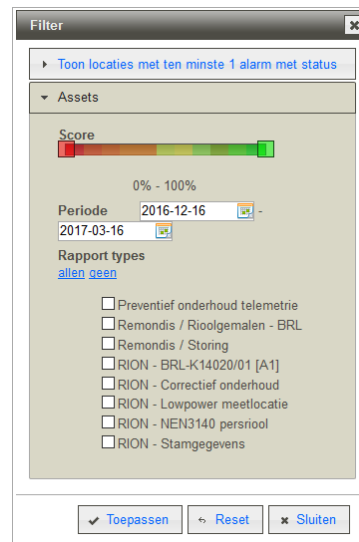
Filter

Toon locaties met ten minste 1 alarm met status

Assets

Score

0% - 100%

Periode 2016-12-16 -
2017-03-16

Rapport types
allen geen

Preventief onderhoud telemetrie
Remondis / Rioolgemalen - BRL
Remondis / Storing
RION - BRL-K14020/01 [A1]
RION - Correctief onderhoud
RION - Lowpower meetlocatie
RION - NEN3140 persriool
RION - Stamgegevens

Toepassen Reset Sluiten